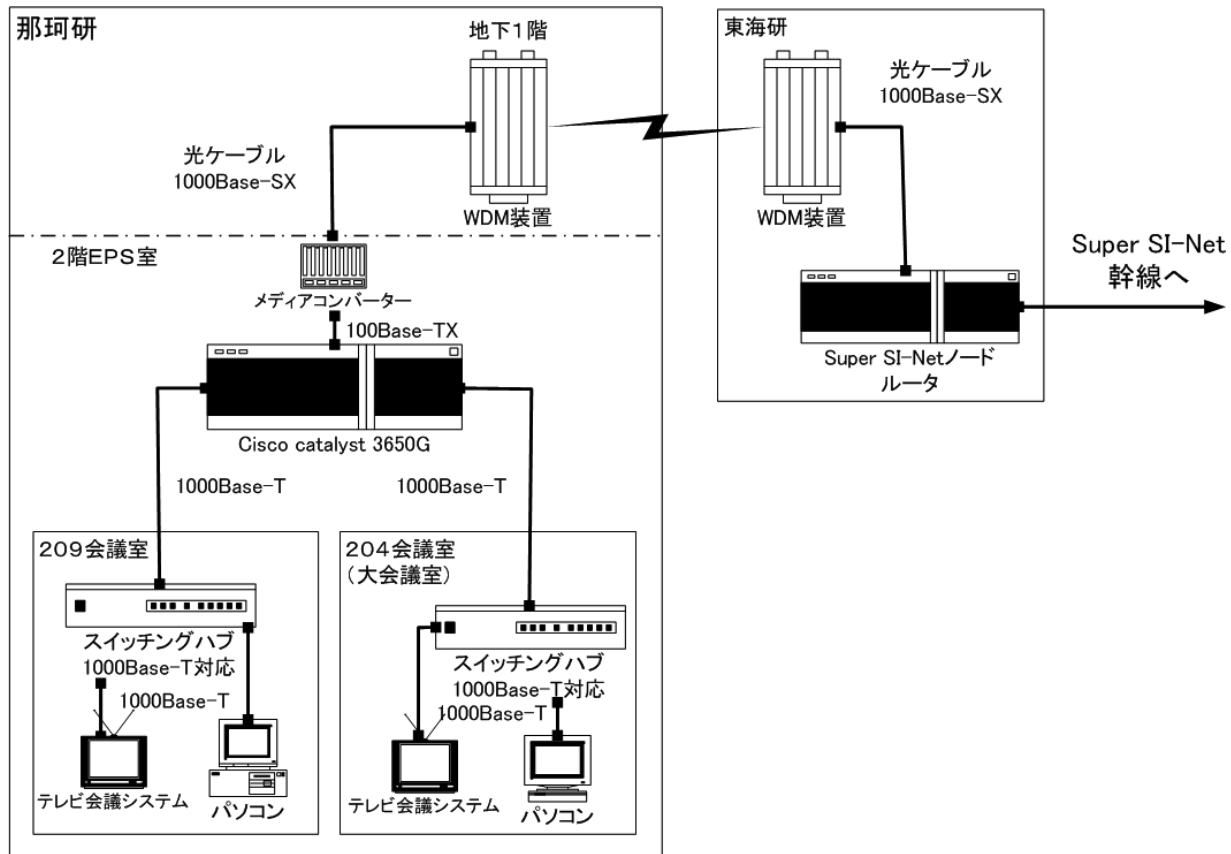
那珂研

地下1階

光ケーブル
1000Base-SX

WDM装置

東海研

光ケーブル
1000Base-SX

WDM装置

2階EPS室

メディアコンバーター

100Base-TX

Cisco catalyst 3650G

Super SI-Net
幹線へ

Super SI-Netノード
ルータ

1000Base-T

1000Base-T

209会議室

スイッチングハブ
1000Base-T対応

1000Base-T

テレビ会議システム

パソコン

204会議室
（大会議室）

スイッチングハブ
1000Base-T対応

1000Base-T

テレビ会議システム

パソコン